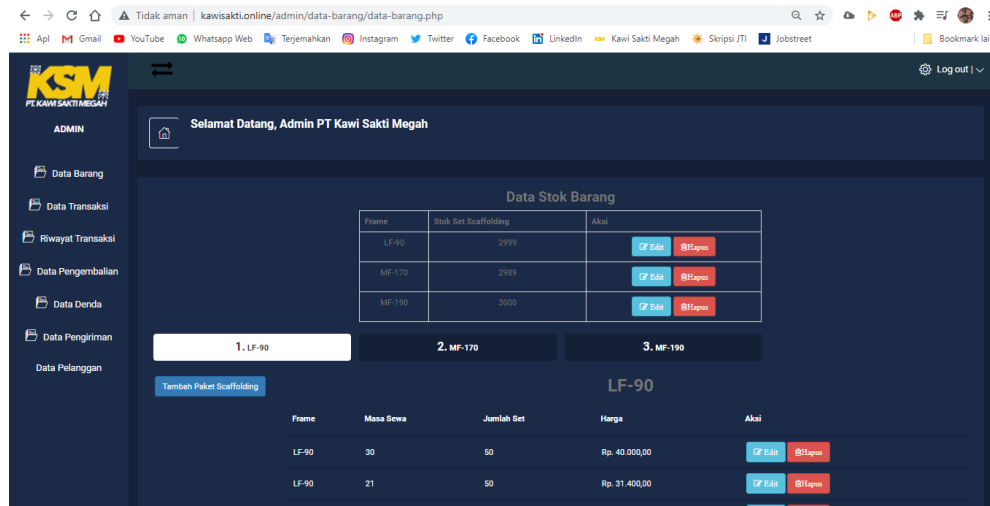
Tidak aman | kawisakti.online/admin/data-barang/data-barang.php

Apl Gmail YouTube Whatsapp Web Terjemahkan Instagram Twitter Facebook LinkedIn Kawi Sakti Megah Skripsi JTI Jobstreet Bookmark lai

KSM
PT. KAWI SAKTI MEGAH

ADMIN

Data Barang
Data Transaksi
Riwayat Transaksi
Data Pengembalian
Data Denda
Data Pengiriman
Data Pelanggan

Log out |

Selamat Datang, Admin PT Kawi Sakti Megah

Data Stok Barang

| Frame | Stok Set Scaffolding | Aksi |
|---|---|---|
| LF-90 | 2999 | Edit Hapus |
| MF-170 | 2989 | Edit Hapus |
| MF-190 | 3000 | Edit Hapus |

1. LF-90
2. MF-170
3. MF-190

Tambah Paket Scaffolding

LF-90

| Frame | Masa Sewa | Jumlah Set | Harga | Aksi |
|---|---|---|---|---|
| LF-90 | 30 | 50 | Rp. 40.000,00 | Edit Hapus |
| LF-90 | 21 | 50 | Rp. 31.400,00 | Edit Hapus |